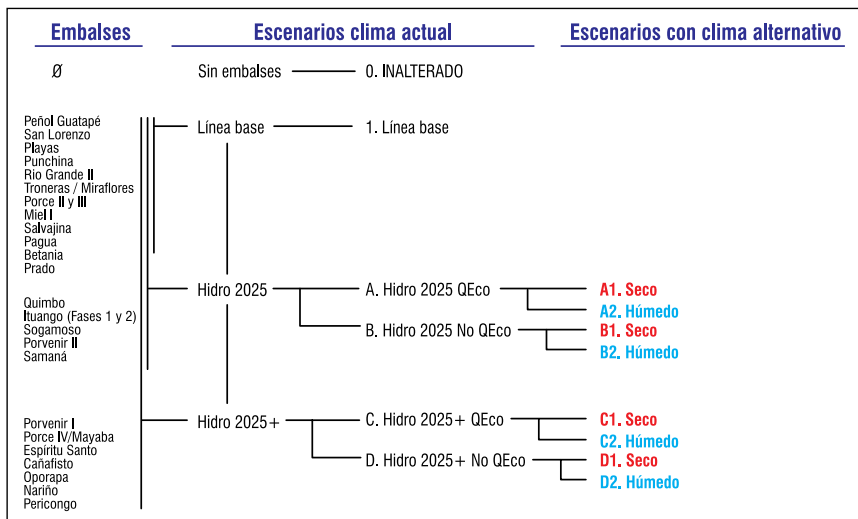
Embalses

Escenarios clima actual

Escenarios con clima alternativo

Ø

Sin embalses

0. INALTERADO

Peñol Guatapé
San Lorenzo
Playas
Punchina
Rio Grande II
Troneras / Miraflores
Porce II y III
Miel I
Salvajina
Pagua
Betania
Prado

Línea base

1. Línea base

Quimbo
Ituango (Fases 1 y 2)
Sogamoso
Porvenir II
Samaná

Hidro 2025

A. Hidro 2025 QEco

A1. Seco

A2. Húmedo

B. Hidro 2025 No QEco

B1. Seco

B2. Húmedo

Porvenir I
Porce IV/Mayaba
Espiritu Santo
Cañafisto
Oporapa
Nariño
Pericongo

Hidro 2025+

C. Hidro 2025+ QEco

C1. Seco

C2. Húmedo

D. Hidro 2025+ No QEco

D1. Seco

D2. Húmedo